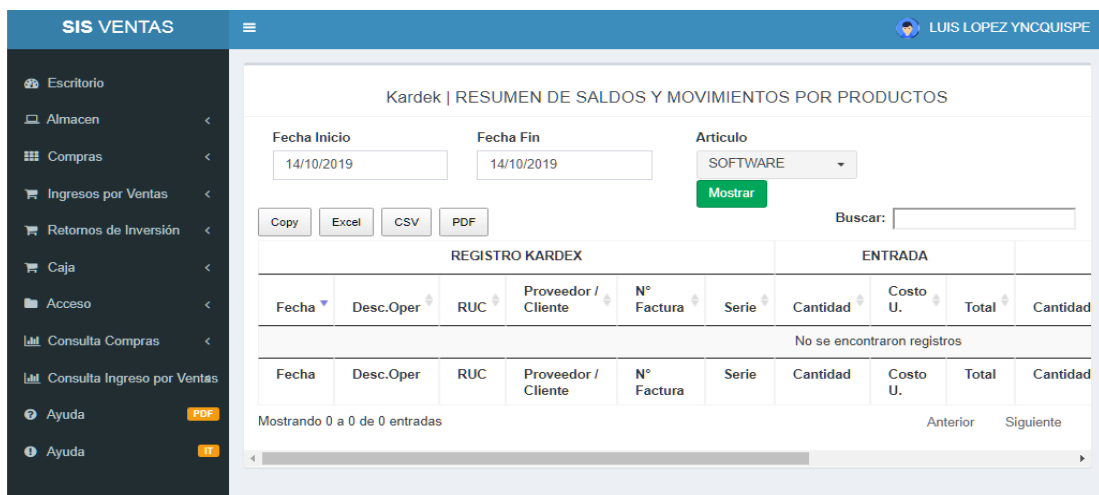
SIS VENTAS

LUIS LOPEZ YNCQUISPE

Escritorio
Almacen
Compras
Ingresos por Ventas
Retornos de Inversión
Caja
Acceso
Consulta Compras
Consulta Ingreso por Ventas
Ayuda PDF
Ayuda IT

Kardek | RESUMEN DE SALDOS Y MOVIMIENTOS POR PRODUCTOS

Fecha Inicio
14/10/2019

Fecha Fin
14/10/2019

Articulo
SOFTWARE

Mostrar

Copy Excel CSV PDF

Buscar:

| REGISTRO KARDEX | | | | | | ENTRADA | | | |
|---|---|---|---|---|---|---|---|---|---|
| Fecha | Desc.Oper | RUC | Proveedor / Cliente | N° Factura | Serie | Cantidad | Costo U. | Total | Cantidad |
| No se encontraron registros | | | | | | | | | |
| Fecha | Desc.Oper | RUC | Proveedor / Cliente | N° Factura | Serie | Cantidad | Costo U. | Total | Cantidad |

Mostrando 0 a 0 de 0 entradas

Anterior Siguiente